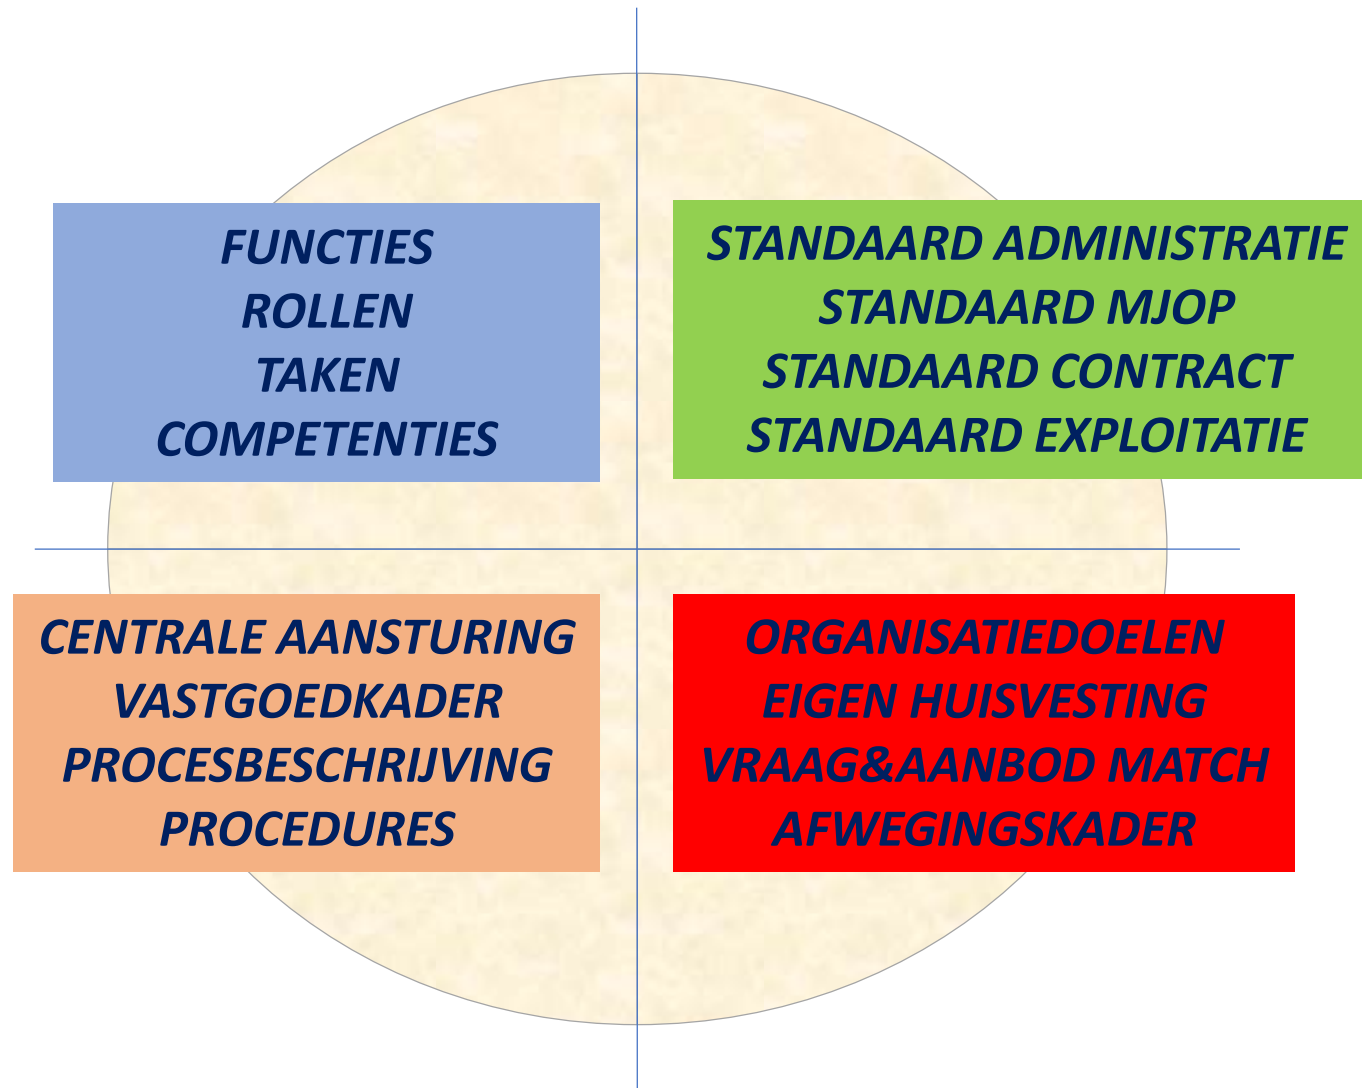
FUNCTIES
ROLLEN
TAKEN
COMPETENTIES

STANDAARD ADMINISTRATIE
STANDAARD MJOP
STANDAARD CONTRACT
STANDAARD EXPLOITATIE

CENTRALE AANSTURING
VASTGOEDKADER
PROCESBESCHRIJVING
PROCEDURES

ORGANISATIEDOELEN
EIGEN HUISVESTING
VRAAG&AANBOD MATCH
AFWEGINGSKADER